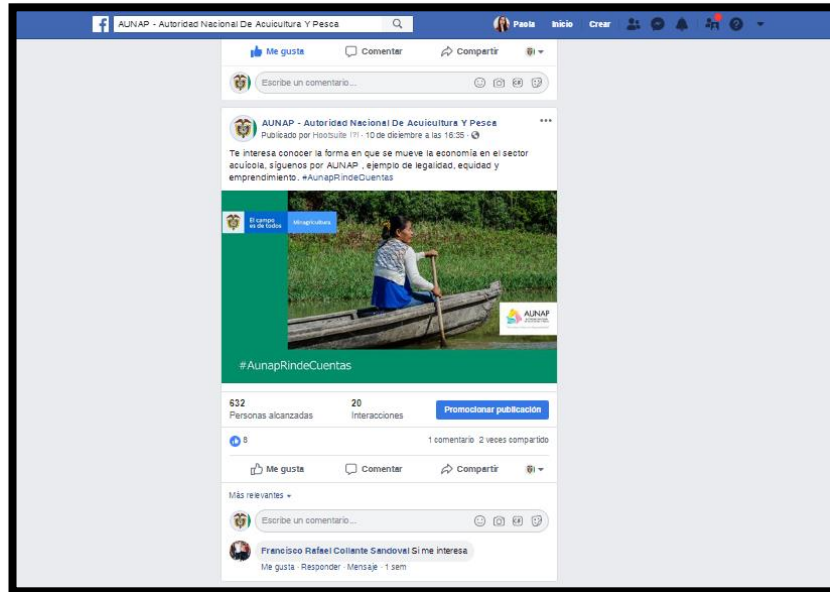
AUNAP - Autoridad Nacional De Acuicultura Y Pesca

Paola Inicio Crear

Me gusta Comentar Compartir

Escribe un comentario...

AUNAP - Autoridad Nacional De Acuicultura Y Pesca
Publicado por Hootsuite [?] · 10 de diciembre a las 16:35 ·

Te interesa conocer la forma en que se mueve la economía en el sector acuícola, síguenos por AUNAP , ejemplo de legalidad, equidad y emprendimiento. #AunapRindeCuentas

El campo es de todos MinAgricultura

AUNAP

#AunapRindeCuentas

632
Personas alcanzadas

20
Interacciones

Promocionar publicación

8

1 comentario 2 veces compartido

Me gusta Comentar Compartir

Más relevantes

Escribe un comentario...

Francisco Rafael Collante Sandoval Si me interesa
Me gusta · Responder · Mensaje · 1 sem